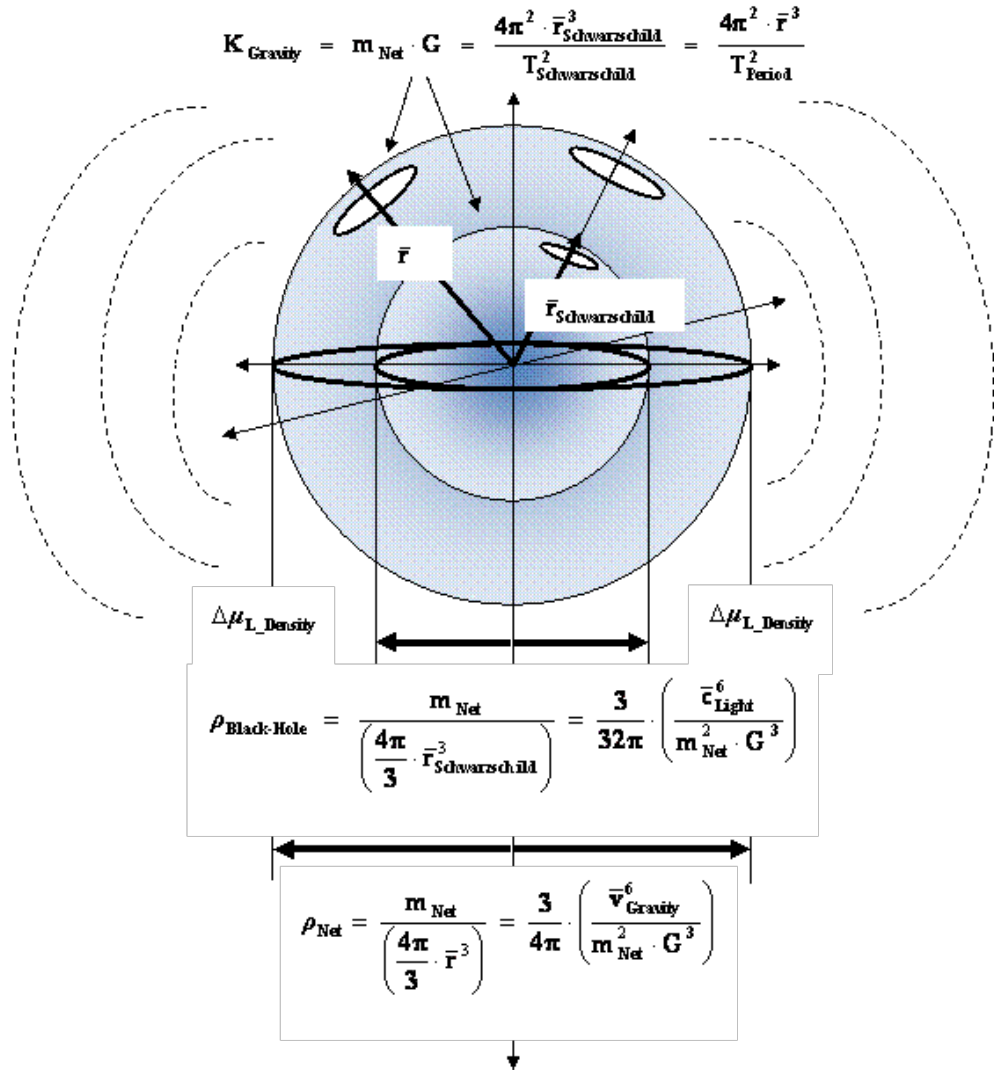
$K_{Gravity} = m_{Net} \cdot G = \frac{4\pi^2 \cdot \bar{r}^3_{Schwarzschild}}{T^2_{Schwarzschild}} = \frac{4\pi^2 \cdot \bar{r}^3}{T^2_{Period}}$

$\bar{r}$

$\bar{r}_{Schwarzschild}$

$\Delta\mu_{L\_Density}$

$\Delta\mu_{L\_Density}$

$\rho_{Black\text{-}Hole} = \frac{m_{Net}}{\left(\frac{4\pi}{3} \cdot \bar{r}^3_{Schwarzschild}\right)} = \frac{3}{32\pi} \cdot \left(\frac{\bar{c}^6_{Light}}{m^2_{Net} \cdot G^3}\right)$

$\rho_{Net} = \frac{m_{Net}}{\left(\frac{4\pi}{3} \cdot \bar{r}^3\right)} = \frac{3}{4\pi} \cdot \left(\frac{\bar{v}^6_{Gravity}}{m^2_{Net} \cdot G^3}\right)$